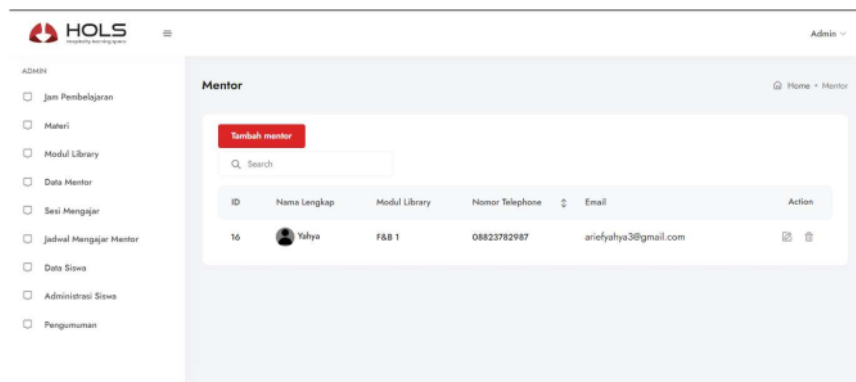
HOLS
Hospitality learning system

Admin

ADMIN
Jam Pembelajaran
Materi
Modul Library
Data Mentor
Sesi Mengajar
Jadwal Mengajar Mentor
Data Siswa
Administrasi Siswa
Pengumuman

Mentor

Home • Mentor

Tambah mentor

Search

| ID | Nama Lengkap | Modul Library | Nomor Telephone | Email | Action |
|---|---|---|---|---|---|
| 16 | Yahya | F&B 1 | 08823782987 | ariefyahya3@gmail.com | |